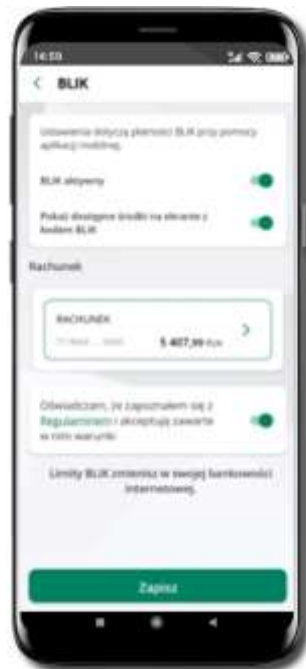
14:03

BLIK

Ustawienie dotyczą płatności BLIK przy pomocy aplikacji mobilnej.

BLIK aktywny

Pokaż dostępne środki na ekranie z kodem BLIK

Rachunek

RACHUNEK

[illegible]

5 407,99 PLN

Oświadczam, że zapoznałem się z Regulaminem i akceptuję zawarte w nim warunki

Limity BLIK zmienisz w swojej bankowości internetowej.

Zapisz